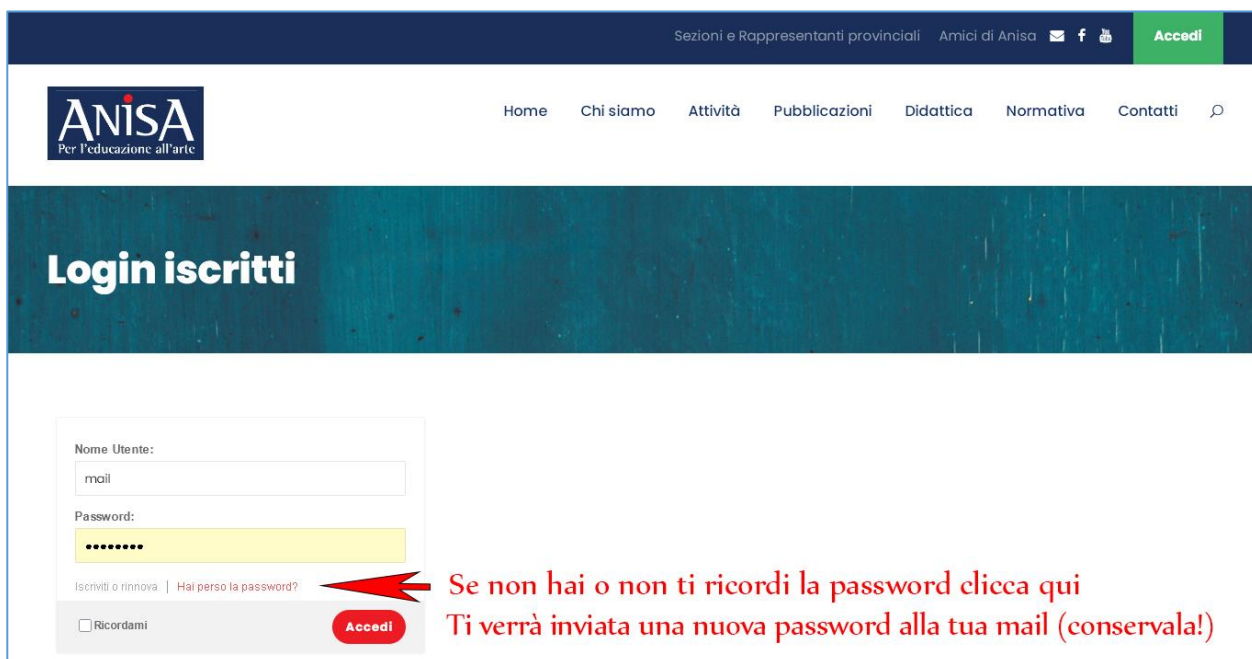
Sezioni e Rappresentanti provinciali Amici di Anisa Accedi

ANISA
Per l'educazione all'arte

Home Chi siamo Attività Pubblicazioni Didattica Normativa Contatti

Login iscritti

Nome Utente:

mail

Password:

••••••••

Iscriviti o rinnova | Hai perso la password?

Ricordami

Accedi

Se non hai o non ti ricordi la password clicca qui
Ti verrà inviata una nuova password alla tua mail (conservala!)